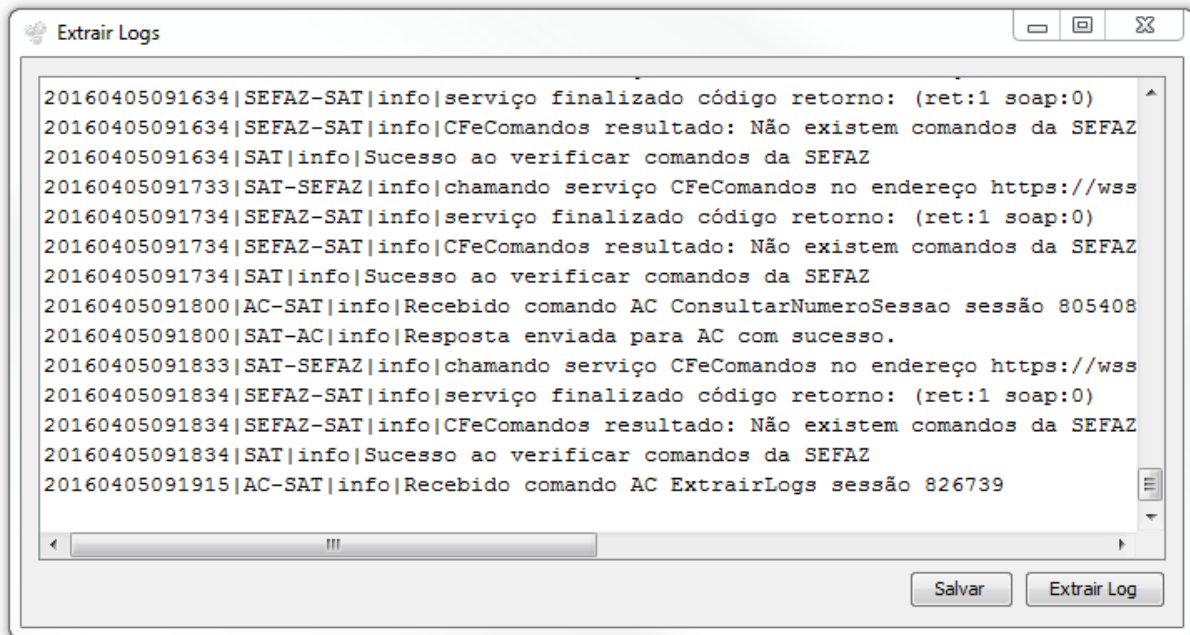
Extrair Logs

20160405091634|SEFAZ-SAT|info|serviço finalizado código retorno: (ret:1 soap:0)
20160405091634|SEFAZ-SAT|info|CFeComandos resultado: Não existem comandos da SEFAZ
20160405091634|SAT|info|Sucesso ao verificar comandos da SEFAZ
20160405091733|SAT-SEFAZ|info|chamando serviço CFeComandos no endereço https://wss
20160405091734|SEFAZ-SAT|info|serviço finalizado código retorno: (ret:1 soap:0)
20160405091734|SEFAZ-SAT|info|CFeComandos resultado: Não existem comandos da SEFAZ
20160405091734|SAT|info|Sucesso ao verificar comandos da SEFAZ
20160405091800|AC-SAT|info|Recebido comando AC ConsultarNumeroSessao sessão 805408
20160405091800|SAT-AC|info|Resposta enviada para AC com sucesso.
20160405091833|SAT-SEFAZ|info|chamando serviço CFeComandos no endereço https://wss
20160405091834|SEFAZ-SAT|info|serviço finalizado código retorno: (ret:1 soap:0)
20160405091834|SEFAZ-SAT|info|CFeComandos resultado: Não existem comandos da SEFAZ
20160405091834|SAT|info|Sucesso ao verificar comandos da SEFAZ
20160405091915|AC-SAT|info|Recebido comando AC ExtrairLogs sessão 826739

Salvar
Extrair Log